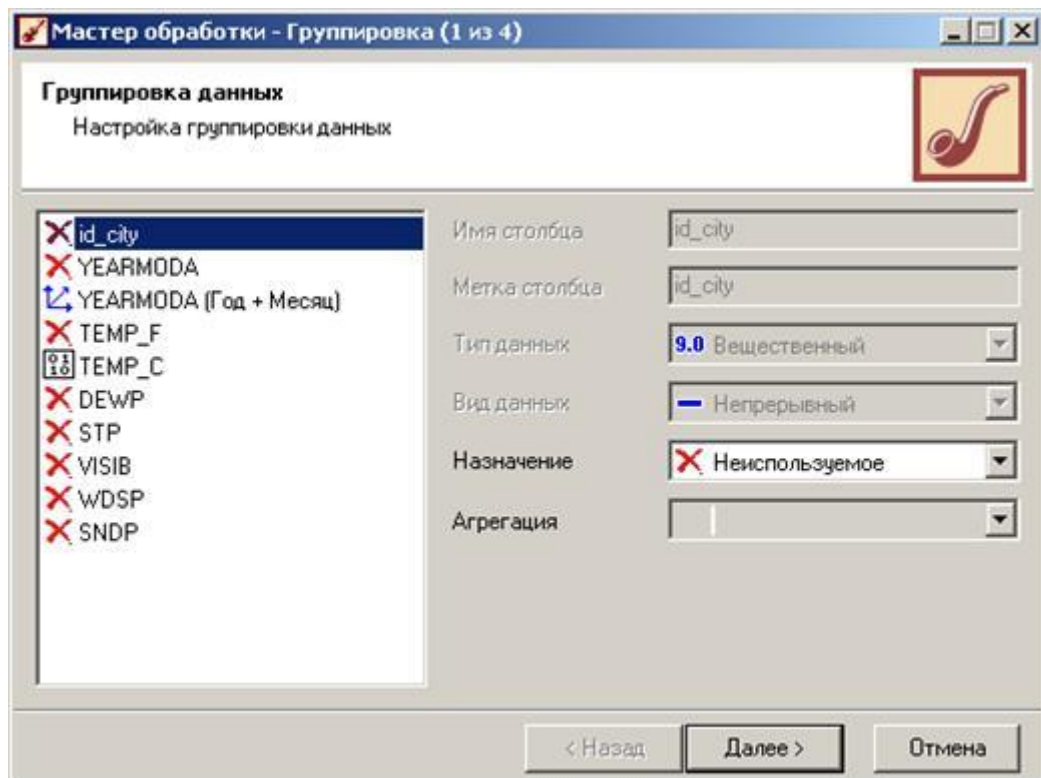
Мастер обработки - Группировка (1 из 4)

Группировка данных
Настройка группировки данных

id_city
YEARMODA
YEARMODA (Год + Месяц)
TEMP_F
TEMP_C
DEWP
STP
VISIB
WDSP
SNDP

Имя столбца | id_city
Метка столбца | id_city
Тип данных | 9.0 Вещественный
Вид данных | Непрерывный
Назначение | Неиспользуемое
Агрегация

< Назад | Далее > | Отмена